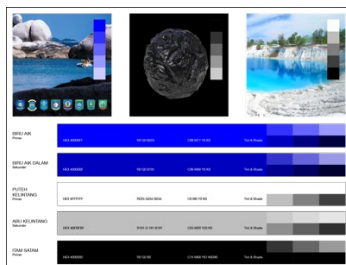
BIRU AIR
Primer
HEX #0000FF
RGB 0 0 255
CMYK 100 100 0 0
Tint & Shade

BIRU AIR DALAM
Sekunder
HEX #00008B
RGB 0 0 139
CMYK 100 100 0 45
Tint & Shade

PUTIH KELINTANG
Sekunder
HEX #FFFFFF
RGB 255 255 255
CMYK 0 0 0 0
Tint & Shade

ABU KELINTANG
Sekunder
HEX #BEBEBE
RGB 190 190 190
CMYK 0 0 0 25
Tint & Shade

DAM MATAM
Primer
HEX #000000
RGB 0 0 0
CMYK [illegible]
Tint & Shade